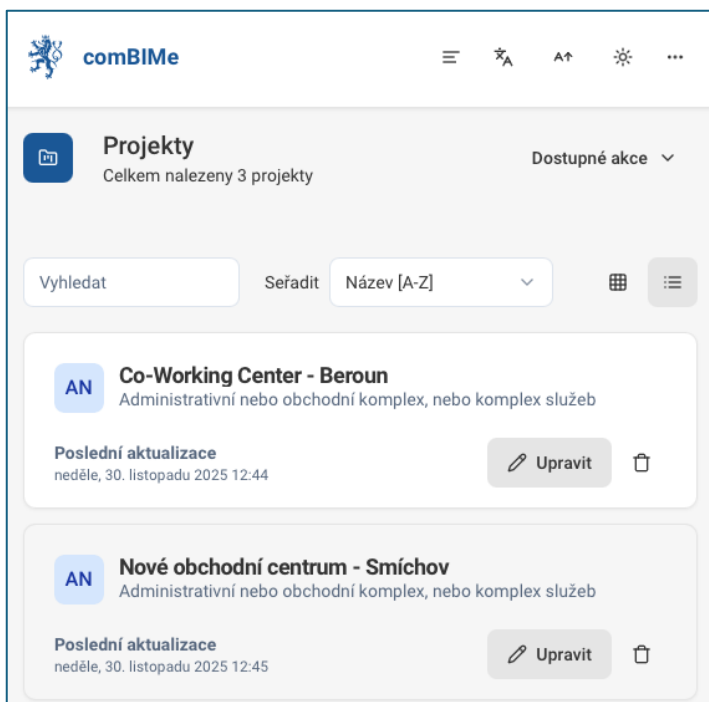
comBIMe

Projekty
Celkem nalezeny 3 projekty

Dostupné akce

Vyhledat

Seřadit Název [A-Z]

AN
Co-Working Center - Beroun
Administrativní nebo obchodní komplex, nebo komplex služeb

Poslední aktualizace
neděle, 30. listopadu 2025 12:44

Upravit

AN
Nové obchodní centrum - Smíchov
Administrativní nebo obchodní komplex, nebo komplex služeb

Poslední aktualizace
neděle, 30. listopadu 2025 12:45

Upravit